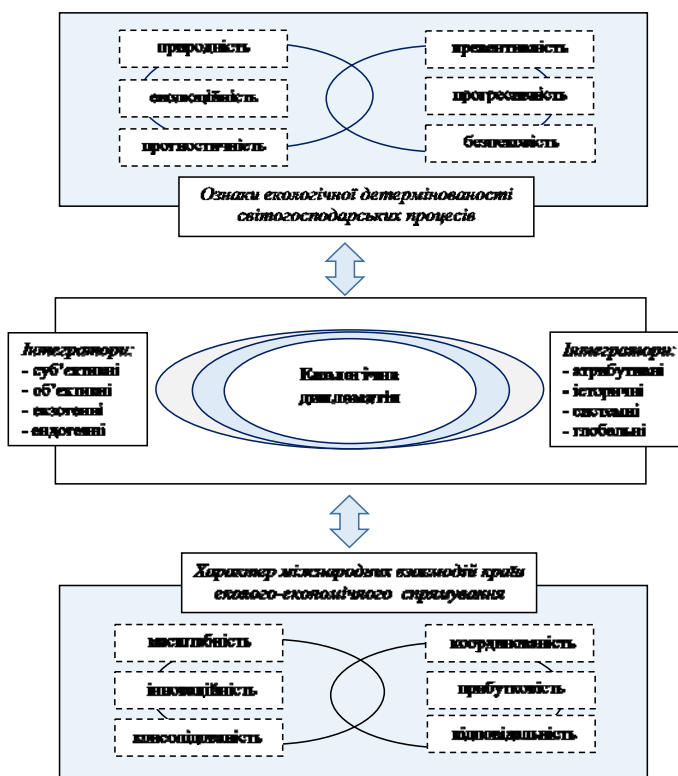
природність

еволюційність

прогностичність

превентивність

прогресивність

безпековість

Ознаки екологічної детермінованості світогосподарських процесів

Інтегратори:
- суб'єктивні
- об'єктивні
- екзогенні
- ендогенні

Екологічна дипломатія

Інтегратори:
- атрибутивні
- історичні
- системні
- глобальні

Характер міжнародних взаємодій країн еколого-економічного спрямування

масштабність

інноваційність

консолідованість

координованість

прибутковість

відповідальність